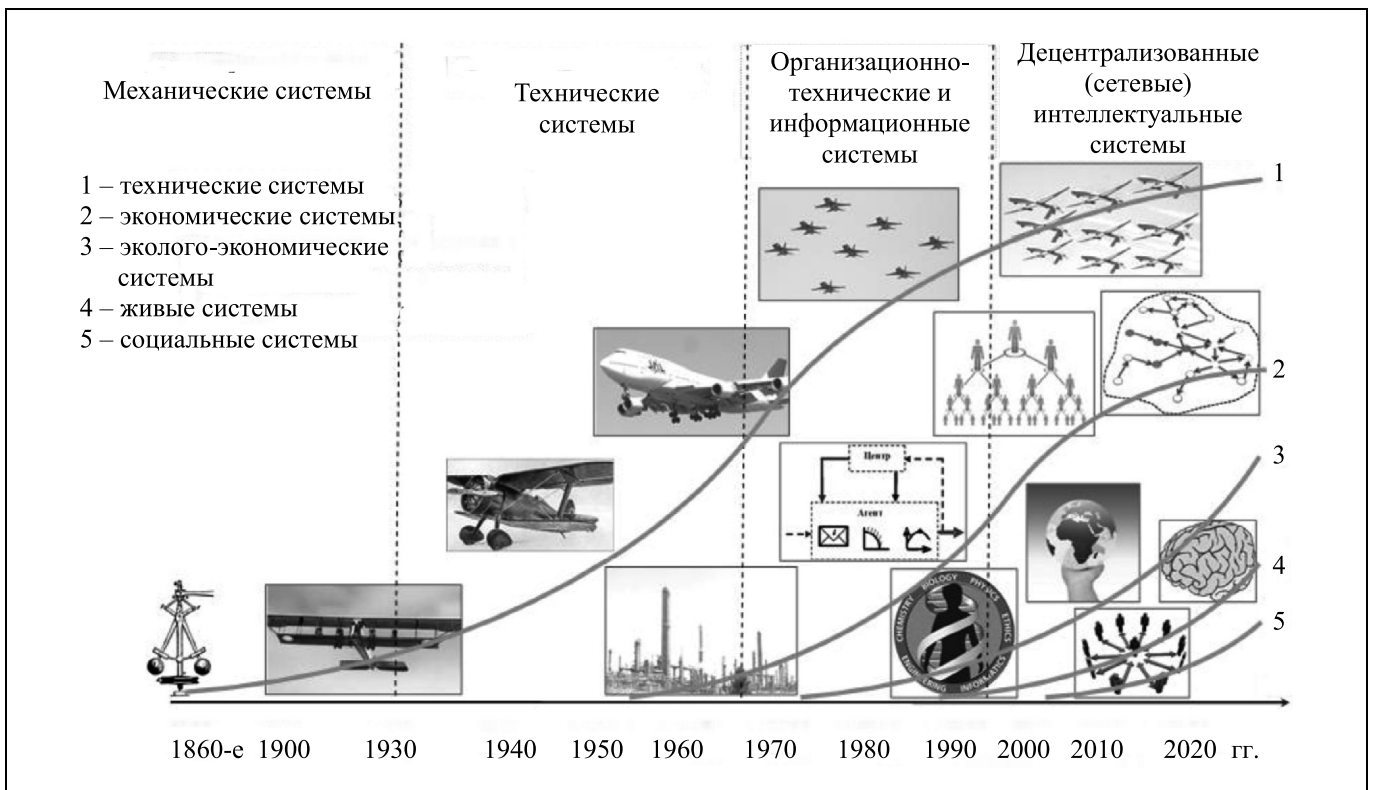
Механические системы

Технические системы

Организационно-технические и информационные системы

Децентрализованные (сетевые) интеллектуальные системы

1 – технические системы
2 – экономические системы
3 – эколого-экономические системы
4 – живые системы
5 – социальные системы

Центр

Агент

CHEMISTRY BIOLOGY PHYSICS ETHICS ENGINEERING INFORMATICS

1
2
3
4
5

1860-е 1900 1930 1940 1950 1960 1970 1980 1990 2000 2010 2020 гг.